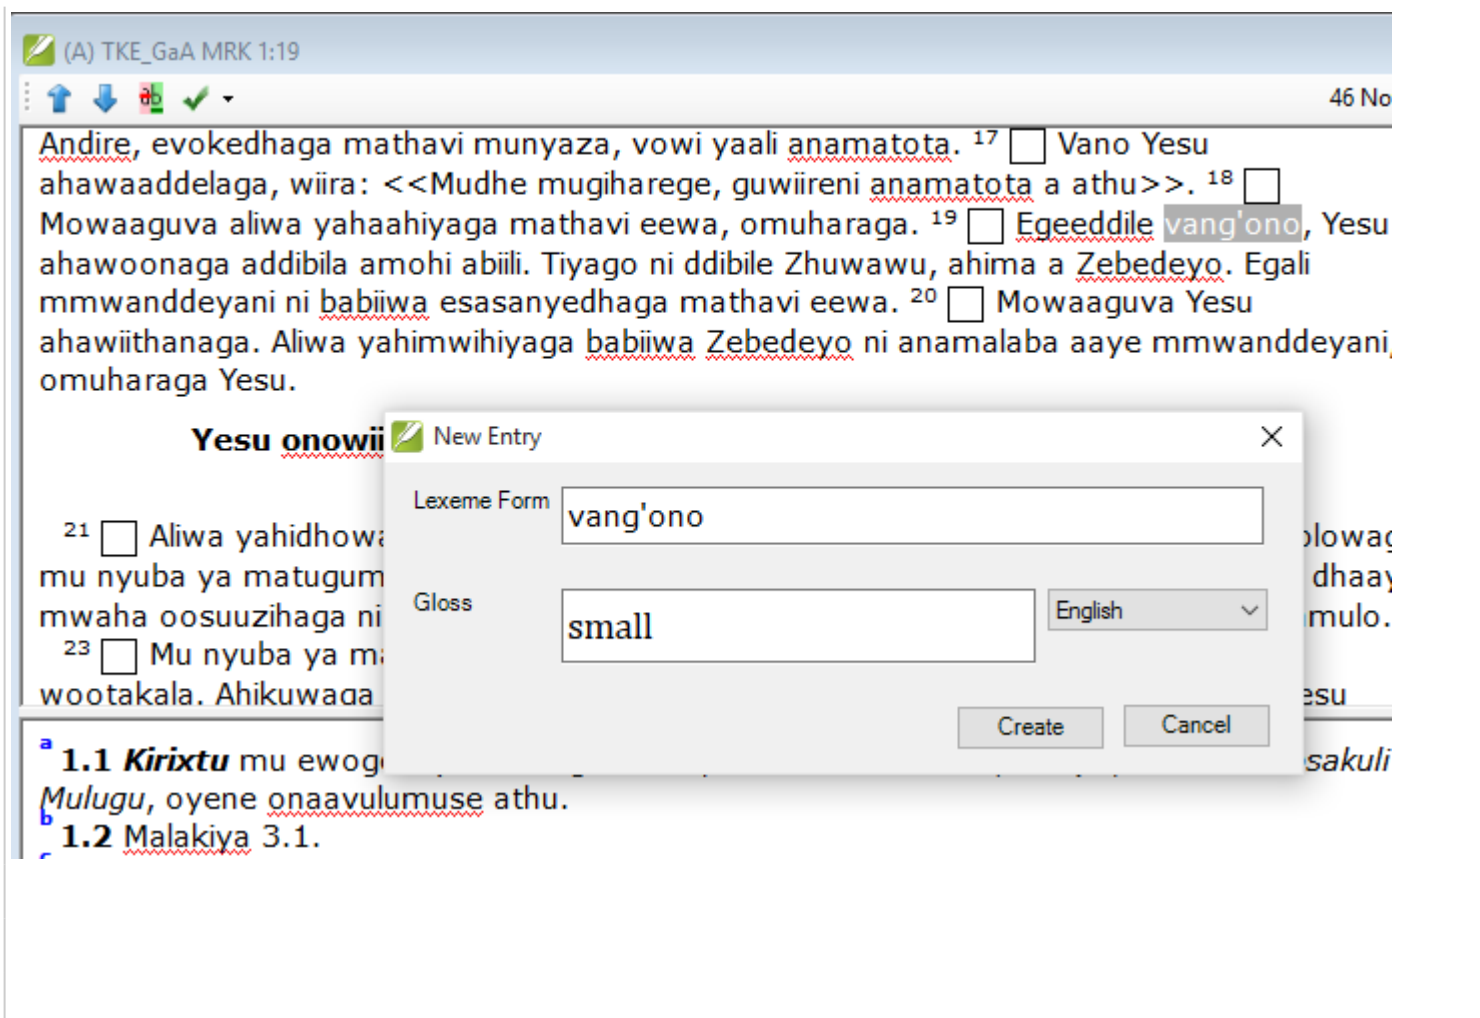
(A) TKE_GaA MRK 1:19

46 No

Andire, evokedhaga mathavi munyaza, vowi yaali anamatota. $^{17}$ Vano Yesu ahawaaddelaga, wiira: <<Mudhe mugiharege, guwiireni anamatota a athu>>. $^{18}$ Mowaaguva aliwa yahaahiyaga mathavi eewa, omuharaga. $^{19}$ Egeeddile vang'ono, Yesu ahawoonaga addibila amohi abiili. Tiyago ni ddibile Zhuwawu, ahima a Zebedeyo. Egali mmwanddeyani ni babiiwa esasanyedhaga mathavi eewa. $^{20}$ Mowaaguva Yesu ahawiithanaga. Aliwa yahimwihiyaga babiiwa Zebedeyo ni anamalaba aaye mmwanddeyani omuharaga Yesu.

Yesu onowii

$^{21}$ Aliwa yahidhowa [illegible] lowag mu nyuba ya matugum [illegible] dhaay mwaha oosuuzihaga ni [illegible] mulo.
$^{23}$ Mu nyuba ya m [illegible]
wootakala. Ahikuwaga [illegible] esu

New Entry
Lexeme Form vang'ono
Gloss small English
Create Cancel

a 1.1 Kirixtu mu ewog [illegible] sakuli Mulugu, oyene onaavulumuse athu.
b 1.2 Malakiya 3.1.